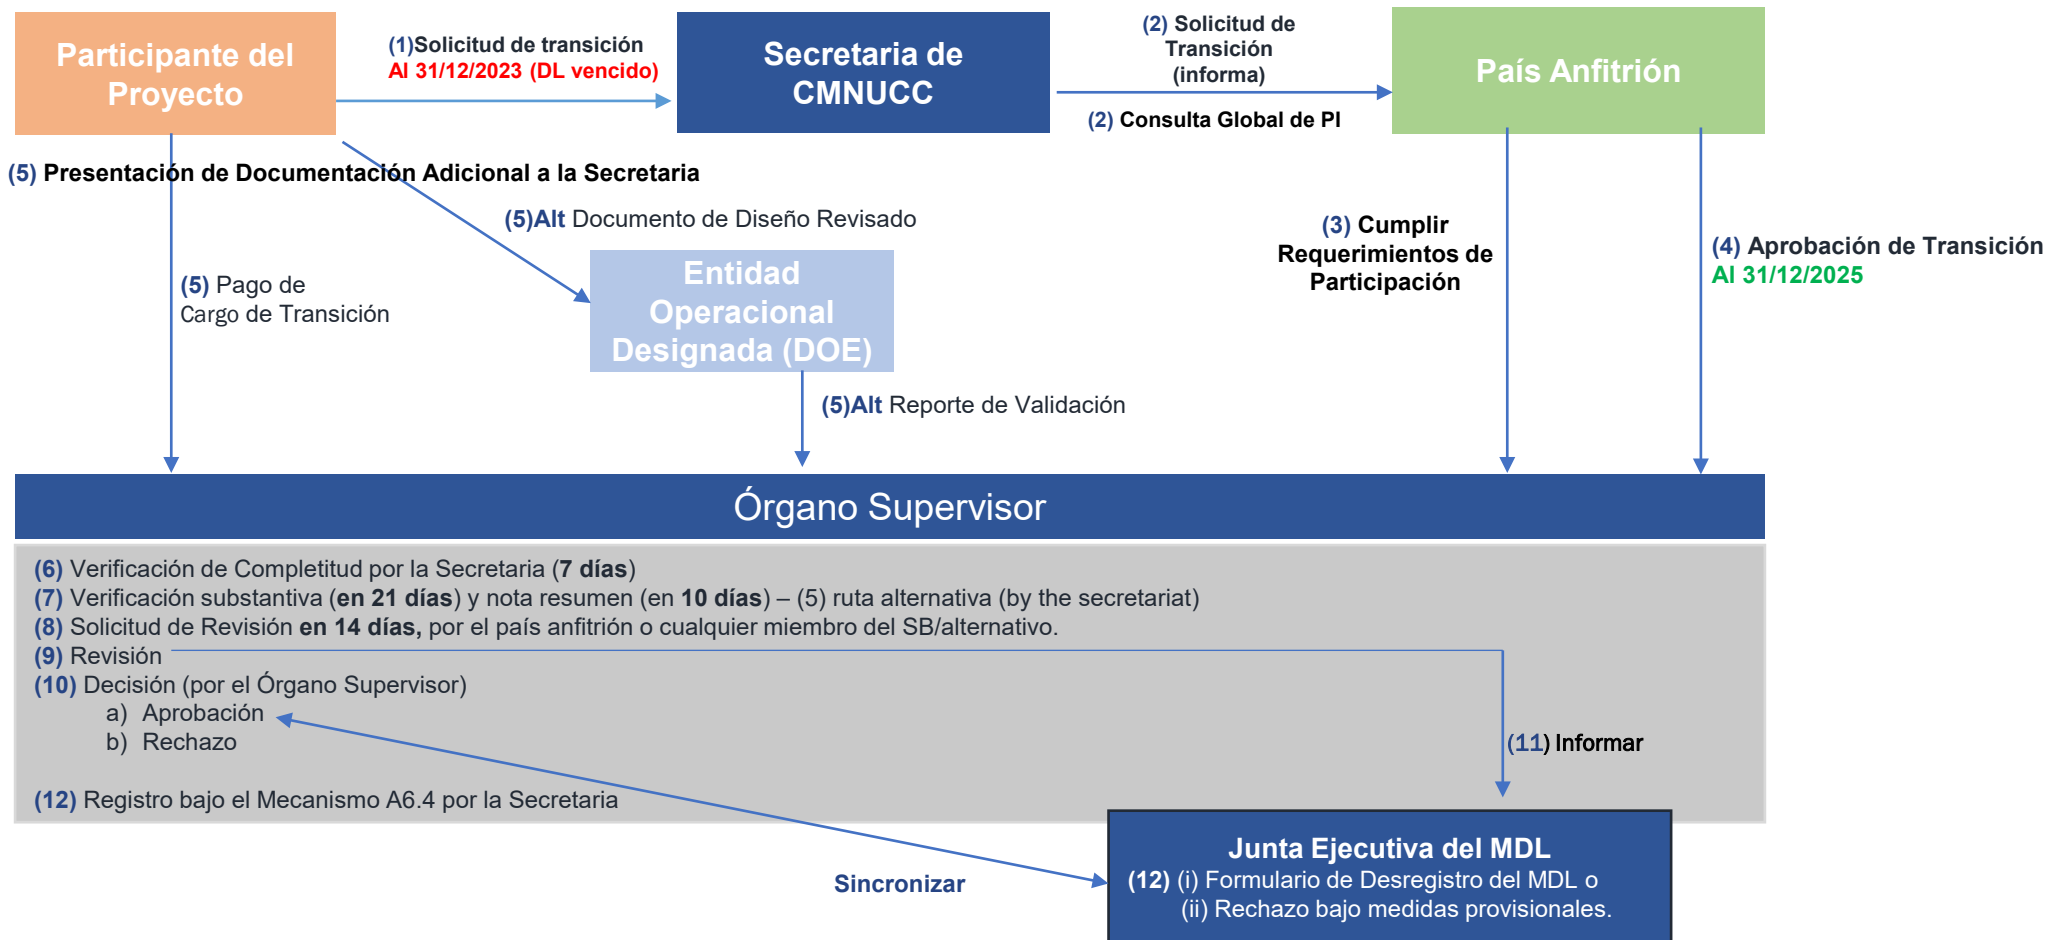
Participante del Proyecto

(1)Solicitud de transición
Al 31/12/2023 (DL vencido)

Secretaria de CMNUCC

(2) Solicitud de Transición (informa)

(2) Consulta Global de PI

País Anfitrión

(5) Presentación de Documentación Adicional a la Secretaria

(5)Alt Documento de Diseño Revisado

(5) Pago de Cargo de Transición

Entidad Operacional Designada (DOE)

(3) Cumplir Requerimientos de Participación

(4) Aprobación de Transición
Al 31/12/2025

(5)Alt Reporte de Validación

Órgano Supervisor

(6) Verificación de Completitud por la Secretaria (7 días)
(7) Verificación substantiva (en 21 días) y nota resumen (en 10 días) – (5) ruta alternativa (by the secretariat)
(8) Solicitud de Revisión en 14 días, por el país anfitrión o cualquier miembro del SB/alternativo.
(9) Revisión
(10) Decisión (por el Órgano Supervisor)
a) Aprobación
b) Rechazo

(11) Informar

(12) Registro bajo el Mecanismo A6.4 por la Secretaria

Sincronizar

Junta Ejecutiva del MDL
(12) (i) Formulario de Desregistro del MDL o
(ii) Rechazo bajo medidas provisionales.